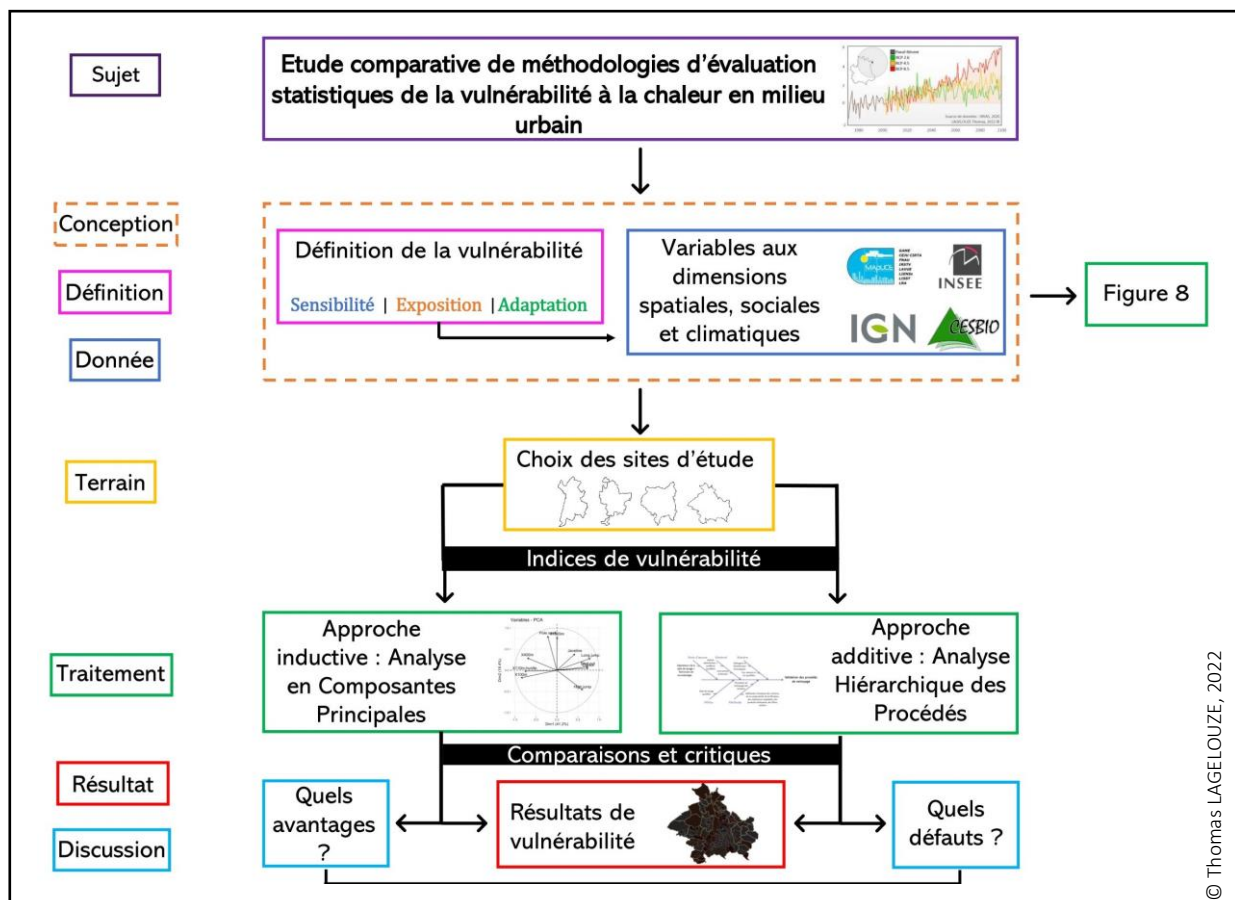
Sujet

Etude comparative de méthodologies d'évaluation statistiques de la vulnérabilité à la chaleur en milieu urbain

Conception

Définition

Donnée

Définition de la vulnérabilité

Sensibilité | Exposition | Adaptation

Variables aux dimensions spatiales, sociales et climatiques

INSEE

IGN

CESBIO

Figure 8

Terrain

Choix des sites d'étude

Indices de vulnérabilité

Traitement

Approche inductive : Analyse en Composantes Principales

Approche additive : Analyse Hiérarchique des Procédés

Comparaisons et critiques

Résultat

Discussion

Quels avantages ?

Résultats de vulnérabilité

Quels défauts ?

© Thomas LAGELOUZE, 2022